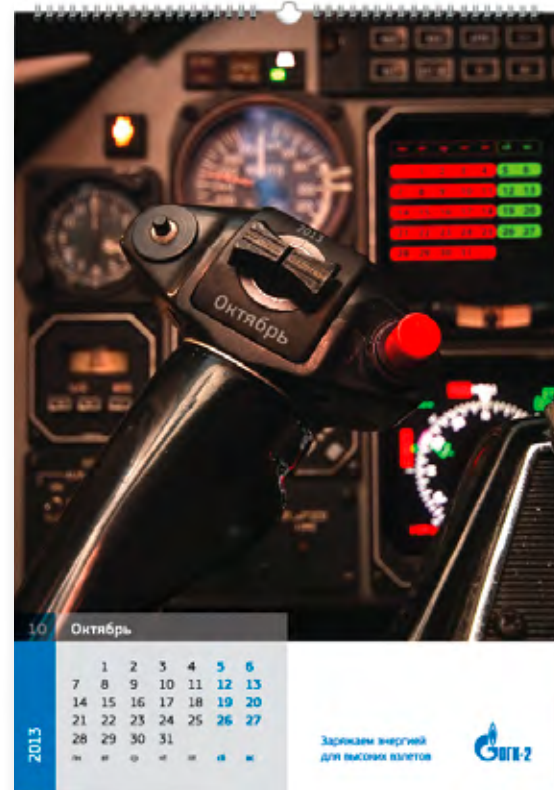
2013

Октябрь

10 Октябрь

| | | | | | | |
|---|---|---|---|---|---|---|
| | 1 | 2 | 3 | 4 | 5 | 6 |
| 7 | 8 | 9 | 10 | 11 | 12 | 13 |
| 14 | 15 | 16 | 17 | 18 | 19 | 20 |
| 21 | 22 | 23 | 24 | 25 | 26 | 27 |
| 28 | 29 | 30 | 31 | | | |
| пн | вт | ср | чт | пт | сб | вс |

2013

Заряжаем энергией для высоких взлетов

ОГК-2